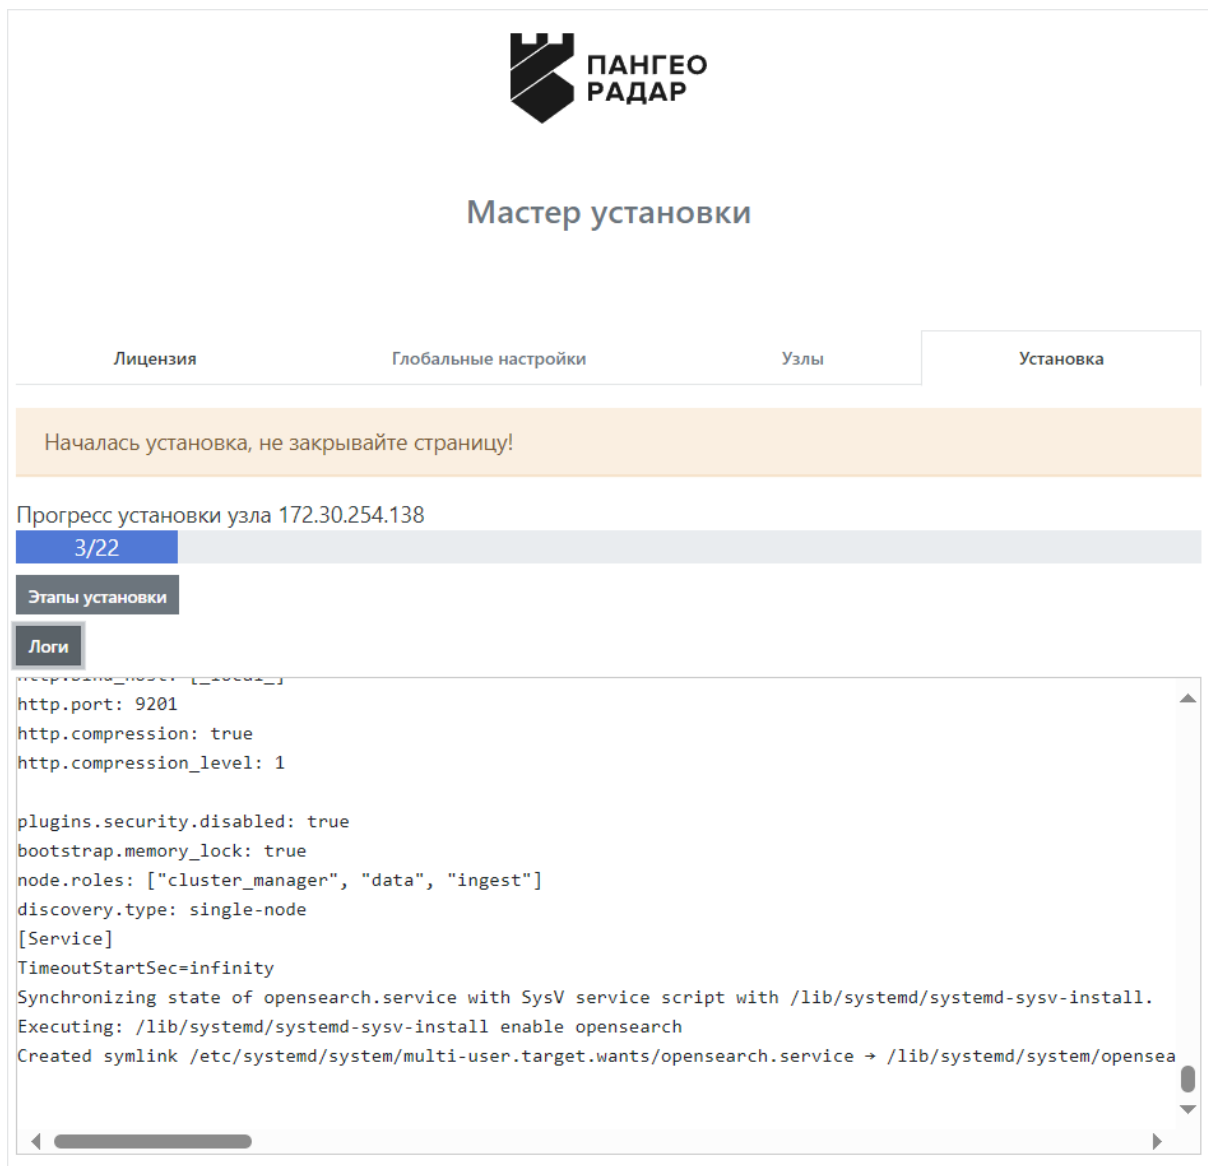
ПАНГЕО
РАДАР

Мастер установки

Лицензия

Глобальные настройки

Узлы

Установка

Началась установка, не закрывайте страницу!

Прогресс установки узла 172.30.254.138

3/22

Этапы установки

Логи

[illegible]
http.port: 9201
http.compression: true
http.compression_level: 1

plugins.security.disabled: true
bootstrap.memory_lock: true
node.roles: ["cluster_manager", "data", "ingest"]
discovery.type: single-node
[Service]
TimeoutStartSec=infinity
Synchronizing state of opensearch.service with SysV service script with /lib/systemd/systemd-sysv-install.
Executing: /lib/systemd/systemd-sysv-install enable opensearch
Created symlink /etc/systemd/system/multi-user.target.wants/opensearch.service → /lib/systemd/system/opensea